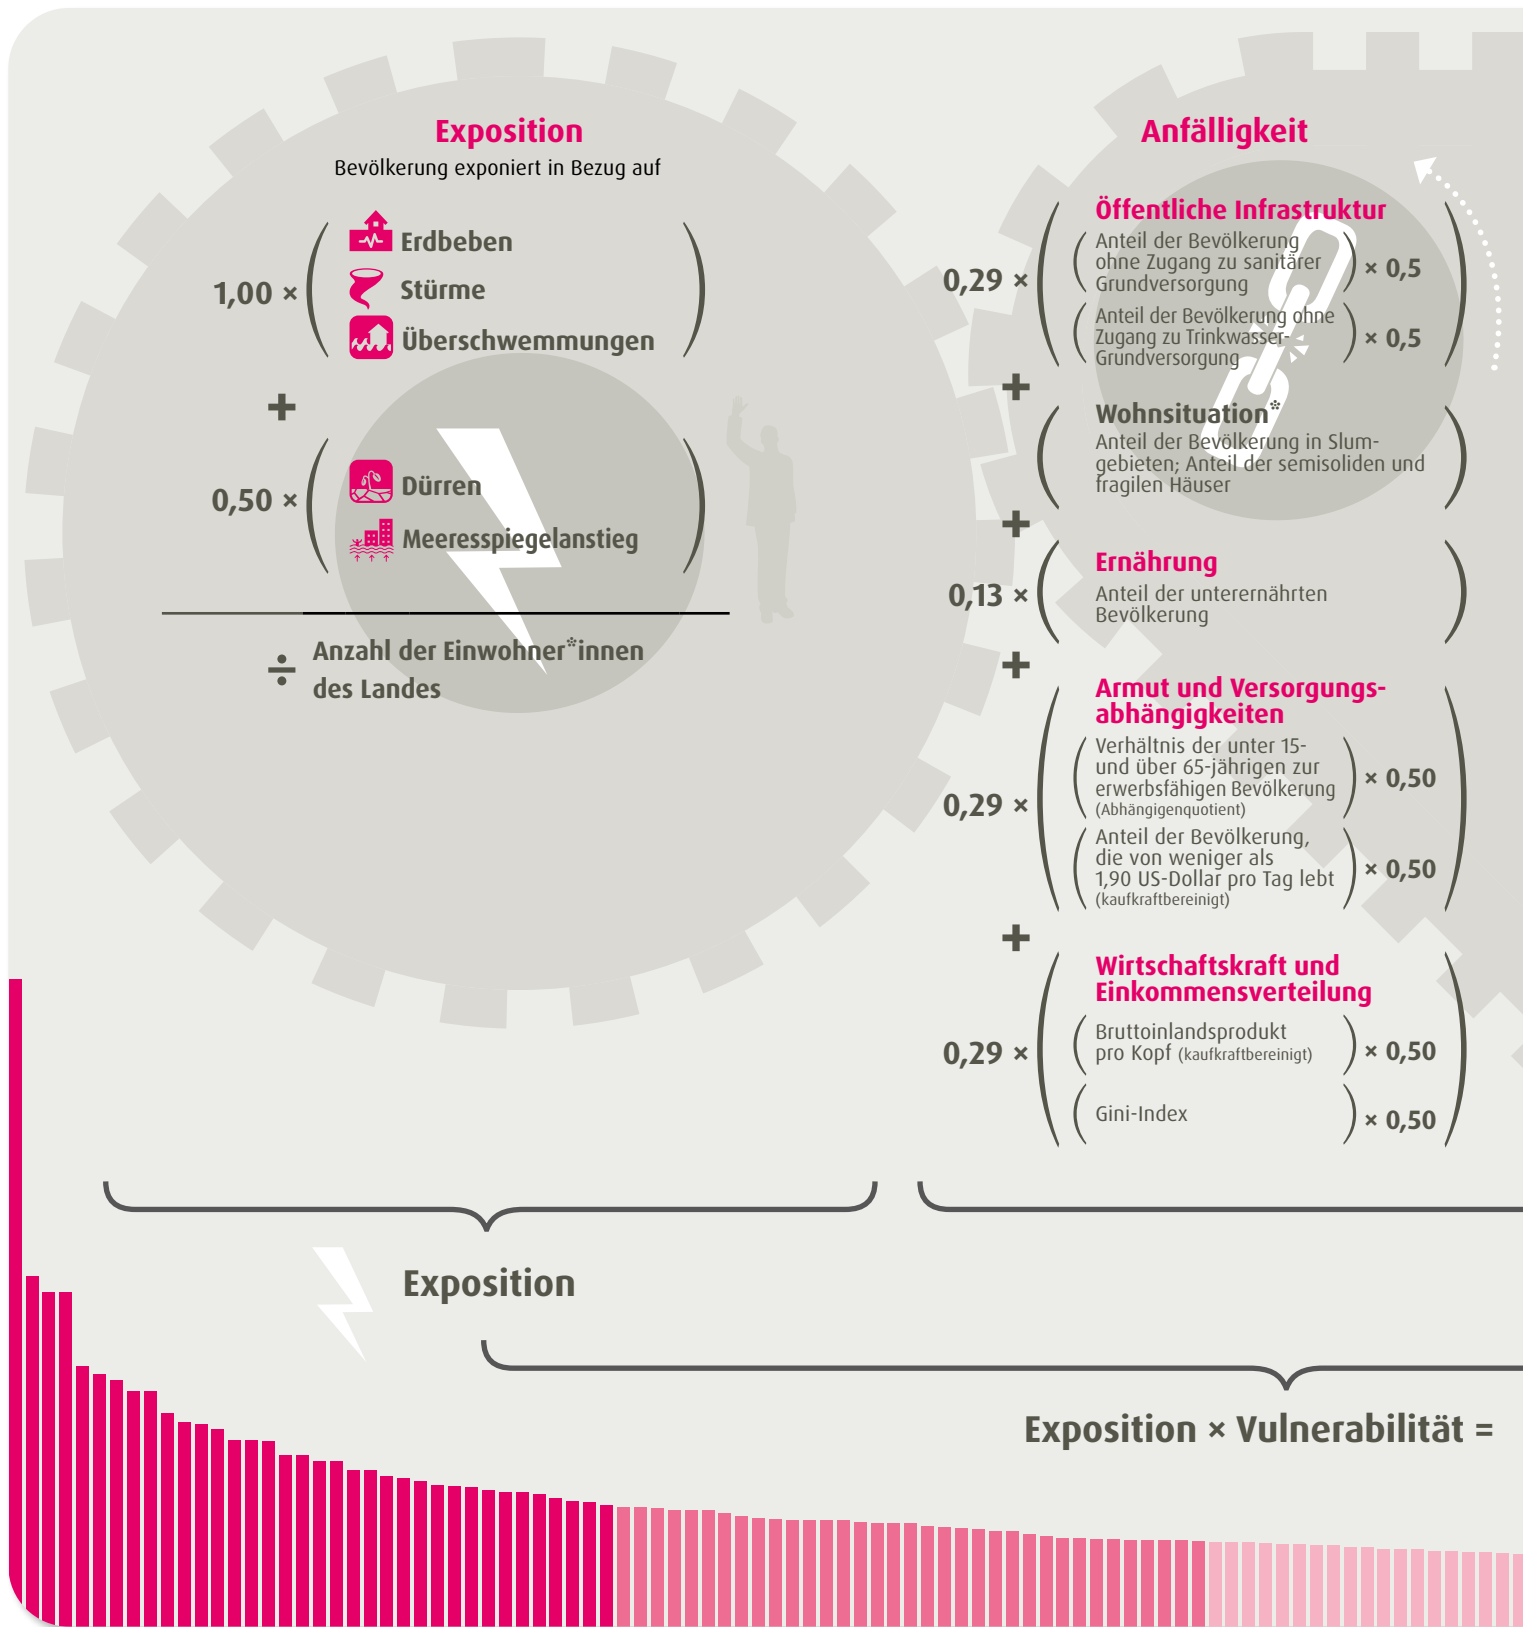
Exposition
Bevölkerung exponiert in Bezug auf

1,00 × ( Erdbeben
Stürme
Überschwemmungen )

+

0,50 × ( Dürren
Meeresspiegelanstieg )

÷ Anzahl der Einwohner*innen des Landes

Anfälligkeit

0,29 × ( Öffentliche Infrastruktur
( Anteil der Bevölkerung ohne Zugang zu sanitärer Grundversorgung ) × 0,5
( Anteil der Bevölkerung ohne Zugang zu Trinkwasser-Grundversorgung ) × 0,5 )

+

( Wohnsituation*
Anteil der Bevölkerung in Slumgebieten; Anteil der semisoliden und fragilen Häuser )

+

0,13 × ( Ernährung
Anteil der unterernährten Bevölkerung )

+

0,29 × ( Armut und Versorgungsabhängigkeiten
( Verhältnis der unter 15- und über 65-jährigen zur erwerbsfähigen Bevölkerung (Abhängigenquotient) ) × 0,50
( Anteil der Bevölkerung, die von weniger als 1,90 US-Dollar pro Tag lebt (kaufkraftbereinigt) ) × 0,50 )

+

0,29 × ( Wirtschaftskraft und Einkommensverteilung
( Bruttoinlandsprodukt pro Kopf (kaufkraftbereinigt) ) × 0,50
( Gini-Index ) × 0,50 )

Exposition

Exposition × Vulnerabilität =